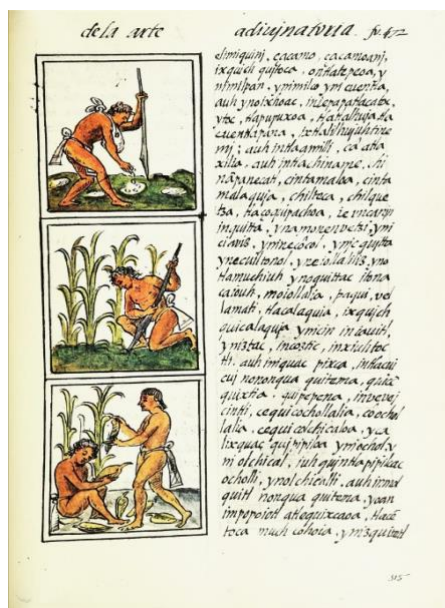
dela arte adiuinatoria. fo. 472

ffimiquinj, cacamo, cacamoanj, ixquich quitoca, onhtlatepeoa, y nimilpan, ymimilo yn icuenta, auh ynoscehoac, intlepapatlacatl, vtec, tlapupuxoa, tlatlaliua in cuenka pina, tehtlatlaquiltinemj; auh intlaamilli, ca atlaxilla, auh inhachinape, in napanecah, cintamalco, cinta malaquia, chilteca, chilque tsa, tlacoquipachoa, ic vncaxpi inquitta, ynamoveuecti, ymi cimis, ymizcicol, ymic quytta ynecultonol, yzeialla inis, yno tlamuchiuh ynoquittac itona catouh, mololtlaia, paqui, vel lamati, tlaclaquia, ixquich quicalaquia ymicin inteuitl, ynistac, inicostic, inxiuhtoc tli. auh inquac pixca, intlacui cuj nononqua quitema, quiqui quixtia, quipepena, inveuej cintli, cequi cochollalia, cochol lalia, cequi coltlicalia, yca lixquac quipiplia ymichol y mi olchical, iuh quintlapiplaac ocholli, ynolchicutli. auh itema quitl nonqua quitema, yoan impopotel atlequixcaoa. tlacē toca much cohoia, ymquind

315